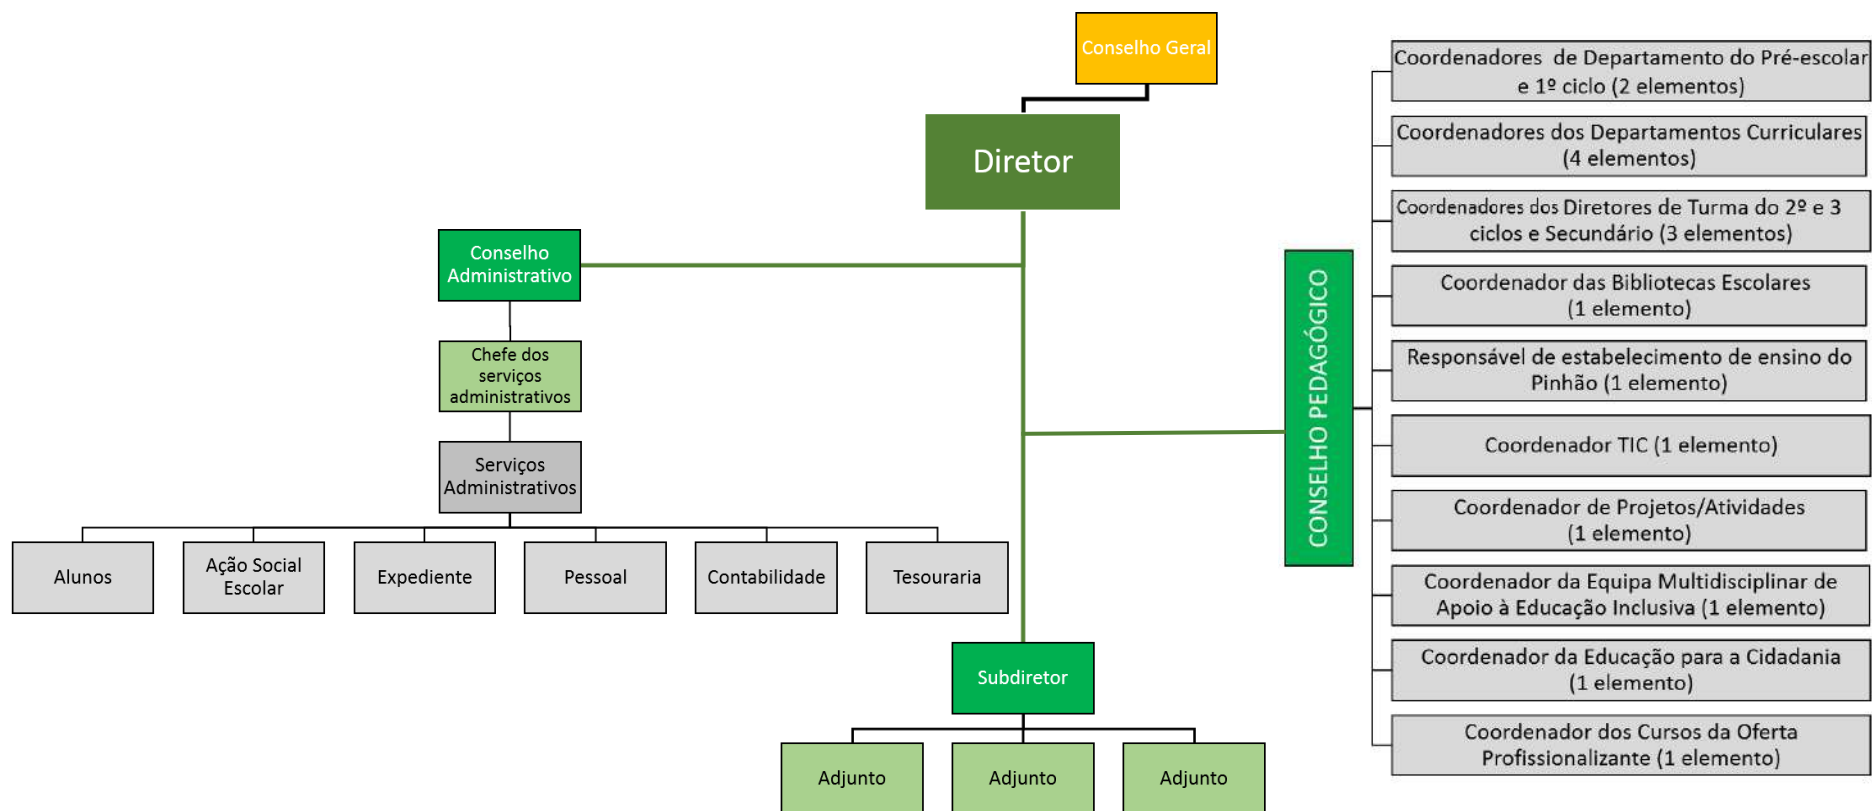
Conselho Geral

Diretor

Conselho Administrativo

Chefe dos serviços administrativos

Serviços Administrativos

Alunos

Ação Social Escolar

Expediente

Pessoal

Contabilidade

Tesouraria

Subdiretor

Adjunto

Adjunto

Adjunto

CONSELHO PEDAGÓGICO

Coordenadores de Departamento do Pré-escolar e 1º ciclo (2 elementos)

Coordenadores dos Departamentos Curriculares (4 elementos)

Coordenadores dos Diretores de Turma do 2º e 3 ciclos e Secundário (3 elementos)

Coordenador das Bibliotecas Escolares (1 elemento)

Responsável de estabelecimento de ensino do Pinhão (1 elemento)

Coordenador TIC (1 elemento)

Coordenador de Projetos/Atividades (1 elemento)

Coordenador da Equipa Multidisciplinar de Apoio à Educação Inclusiva (1 elemento)

Coordenador da Educação para a Cidadania (1 elemento)

Coordenador dos Cursos da Oferta Profissionalizante (1 elemento)